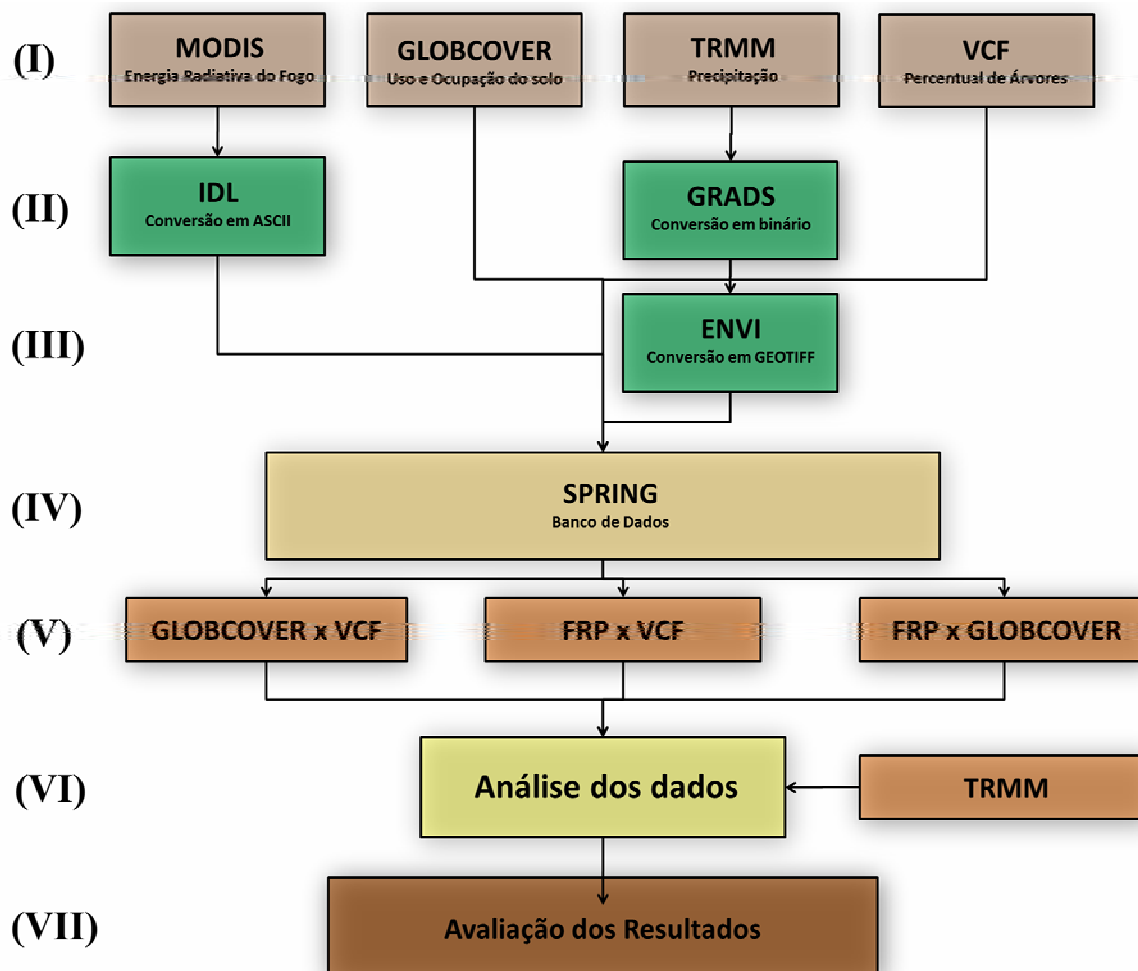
(I)

MODIS
Energia Radiativa do Fogo

GLOBCOVER
Uso e Ocupação do solo

TRMM
Precipitação

VCF
Percentual de Árvores

(II)

IDL
Conversão em ASCII

GRADS
Conversão em binário

(III)

ENVI
Conversão em GEOTIFF

(IV)

SPRING
Banco de Dados

(V)

GLOBCOVER x VCF

FRP x VCF

FRP x GLOBCOVER

(VI)

Análise dos dados

TRMM

(VII)

Avaliação dos Resultados